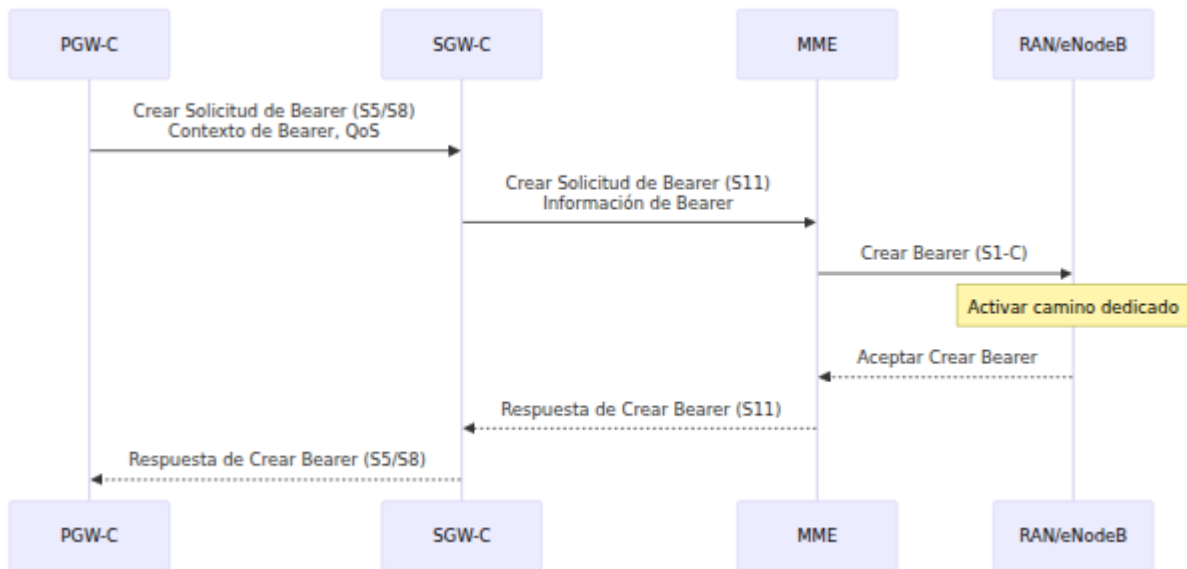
PGW-C

SGW-C

MME

RAN/eNodeB

Crear Solicitud de Bearer (S5/S8)
Contexto de Bearer, QoS

Crear Solicitud de Bearer (S11)
Información de Bearer

Crear Bearer (S1-C)

Activar camino dedicado

Aceptar Crear Bearer

Respuesta de Crear Bearer (S11)

Respuesta de Crear Bearer (S5/S8)

PGW-C

SGW-C

MME

RAN/eNodeB